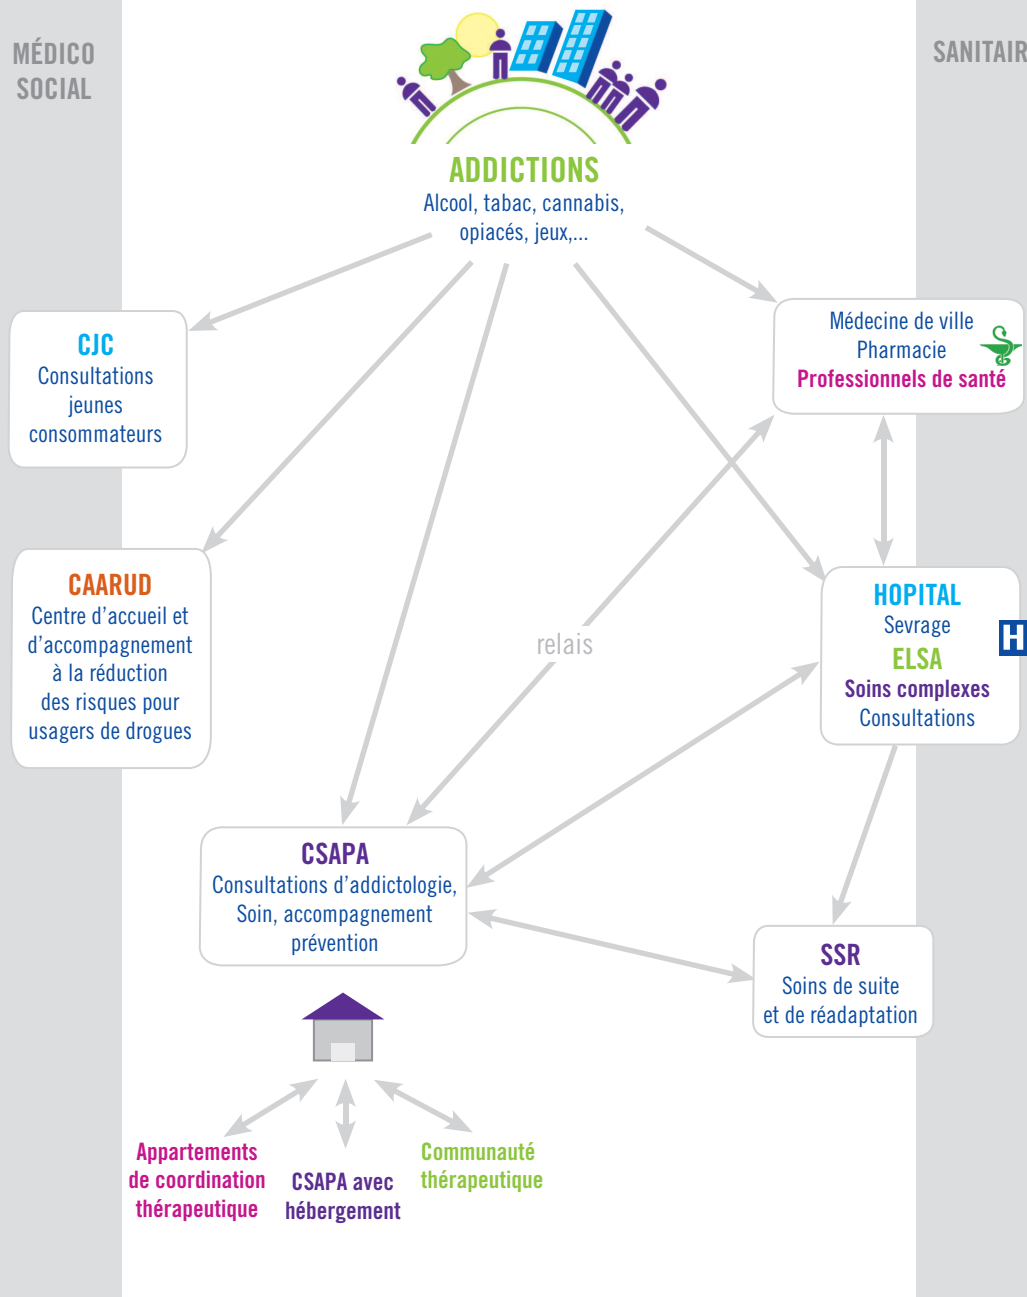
MÉDICO SOCIAL

SANITAIR

ADDICTIONS
Alcool, tabac, cannabis, opiacés, jeux,...

CJC
Consultations jeunes consommateurs

Médecine de ville
Pharmacie
Professionnels de santé

CAARUD
Centre d'accueil et d'accompagnement à la réduction des risques pour usagers de drogues

relais

HOPITAL
Sevrage
ELSA
Soins complexes
Consultations

H

CSAPA
Consultations d'addictologie, Soin, accompagnement prévention

SSR
Soins de suite et de réadaptation

Appartements de coordination thérapeutique

CSAPA avec hébergement

Communauté thérapeutique